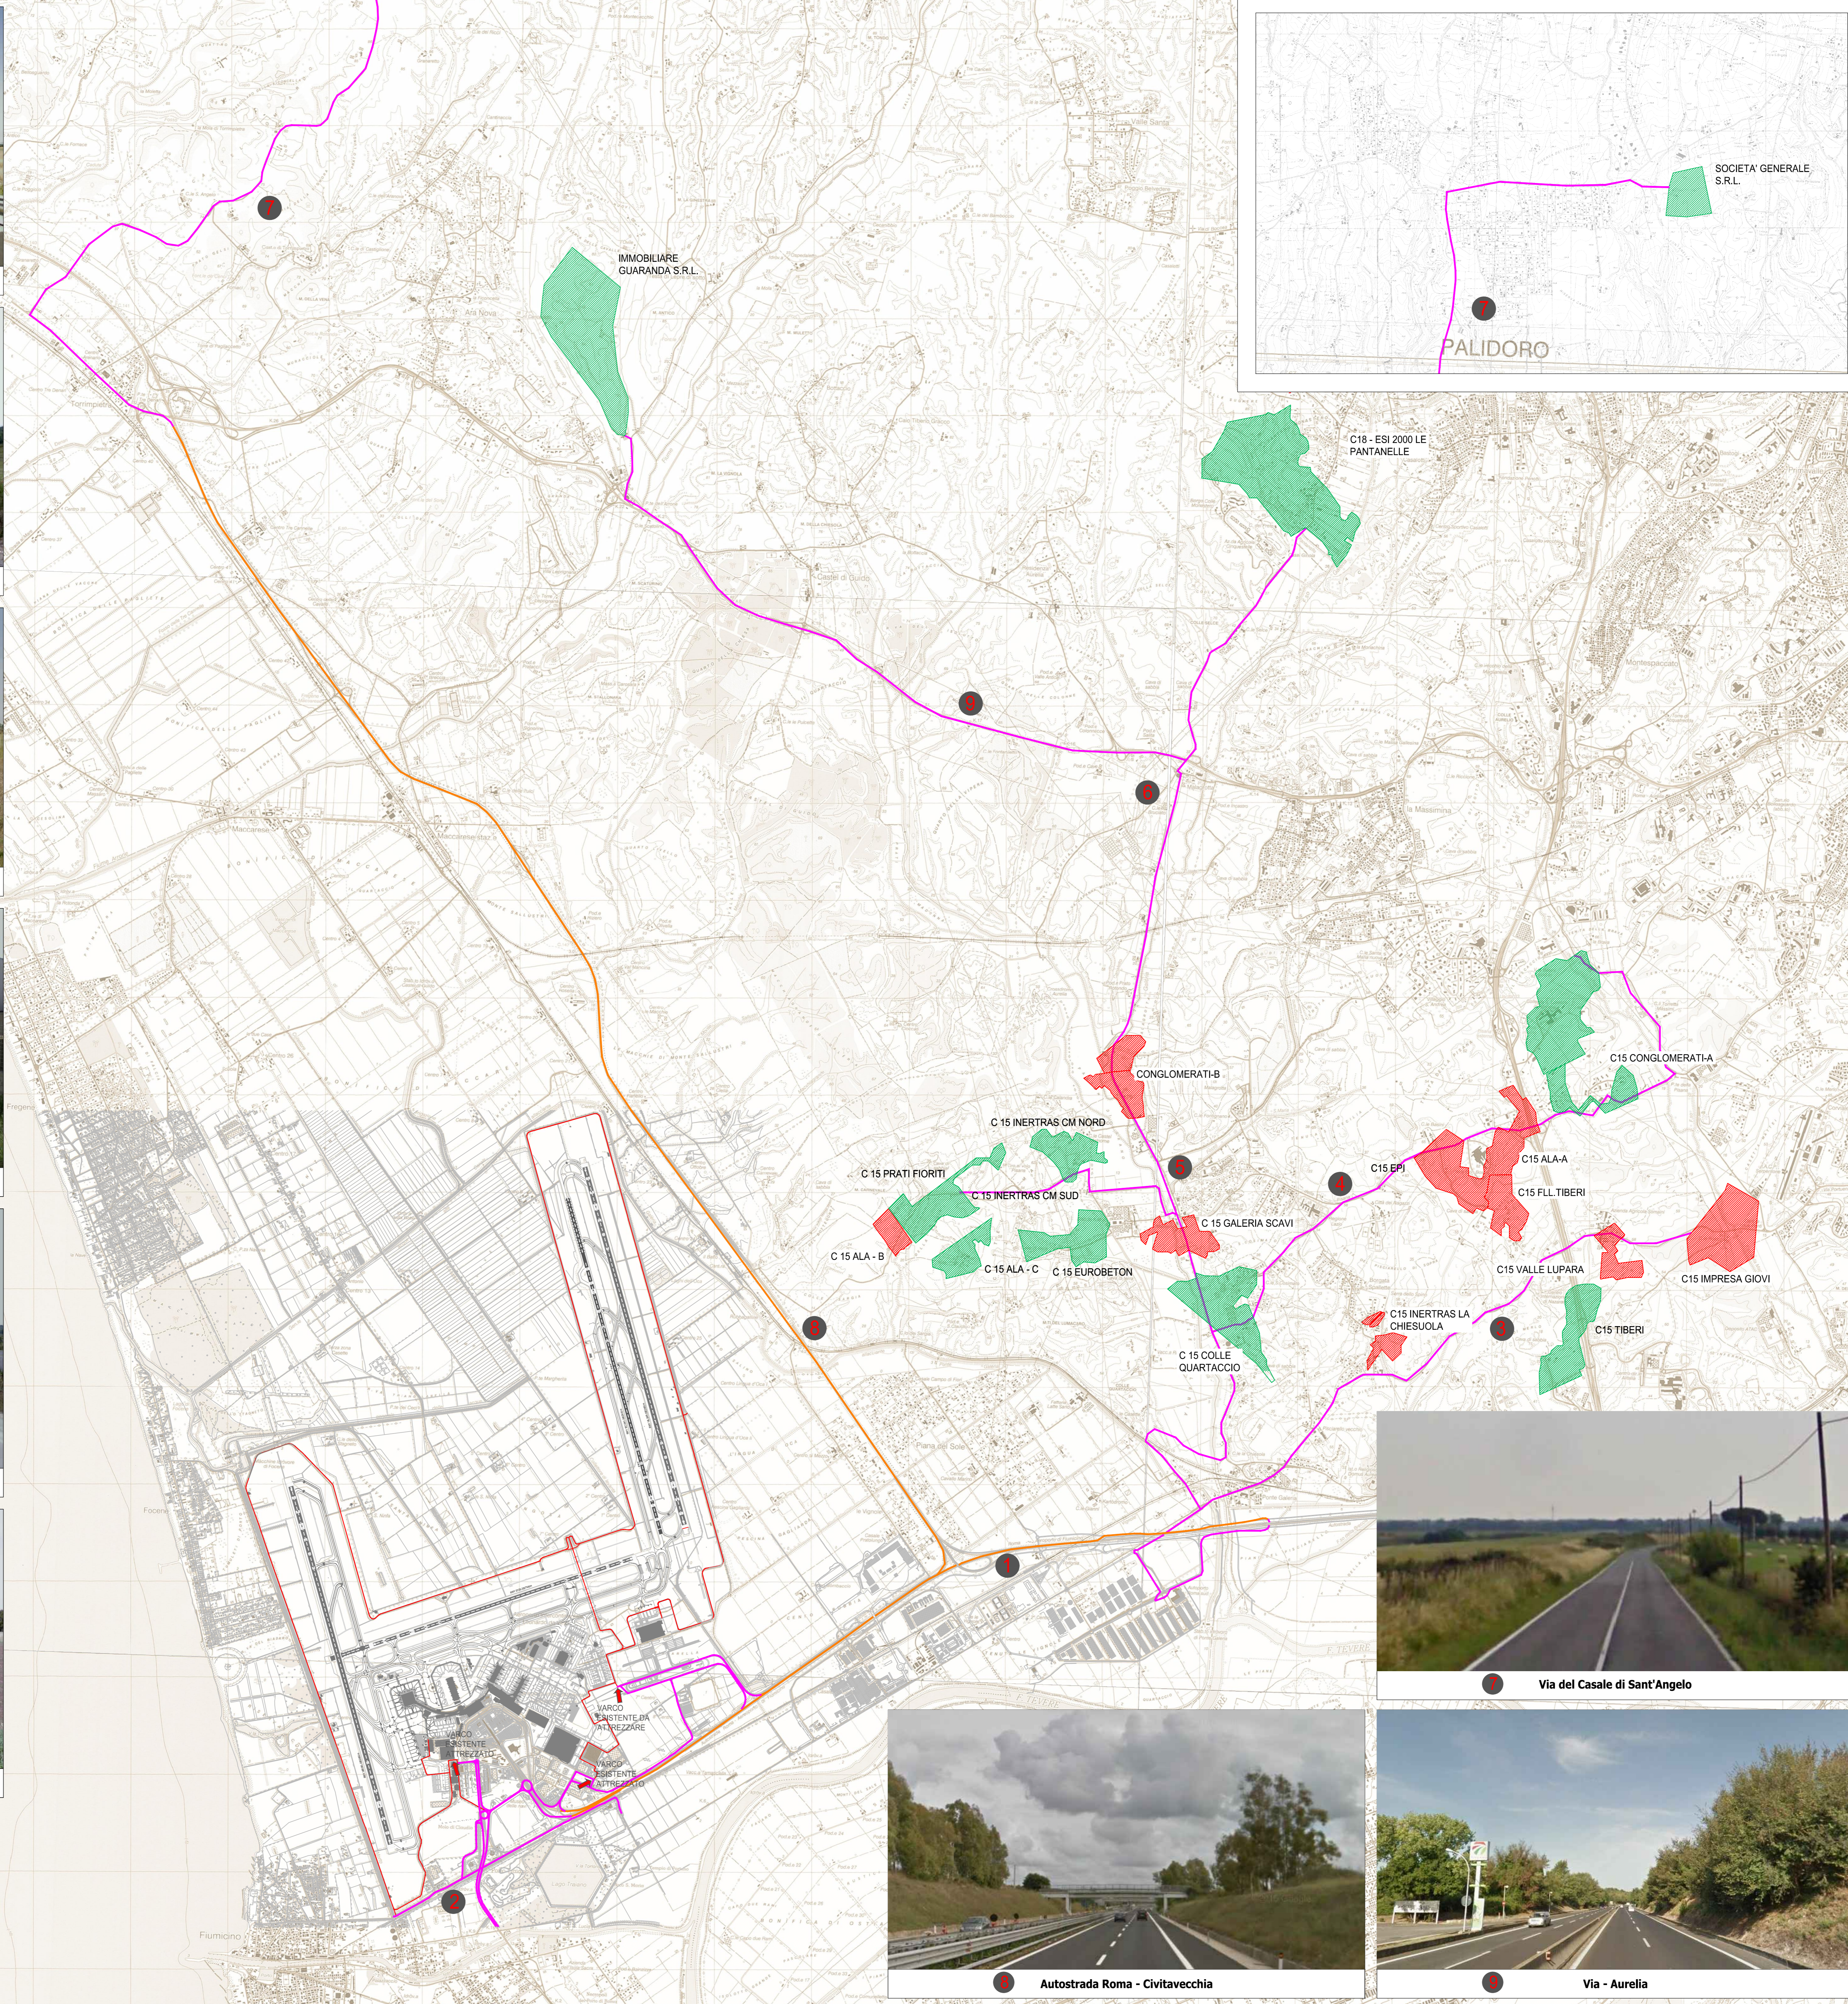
SOCIETA' GENERALE S.R.L.

PALIDORO

IMMOBILIARE GUARANDA S.R.L.

C18 - ESI 2000 LE PANTANELLE

CONGLOMERATI-B

C15 CONGLOMERATI-A

C 15 INERTRAS CM NORD

C 15 PRATI FIORITI

C 15 INERTRAS CM SUD

C15 EPI

C15 ALA-A

C15 F.LL.TIBERI

C 15 GALERIA SCAVI

C 15 ALA - B

C 15 ALA - C

C 15 EUROBETON

C15 VALLE LUPARA

C15 IMPRESA GIOVI

C 15 INERTRAS LA CHIESUOLA

C15 TIBERI

C 15 COLLE QUARTACCIO

VARCO ESISTENTE DI ACCESSO

VARCO ESISTENTE

Via del Casale di Sant'Angelo

Autostrada Roma - Civitavecchia

Via - Aurelia